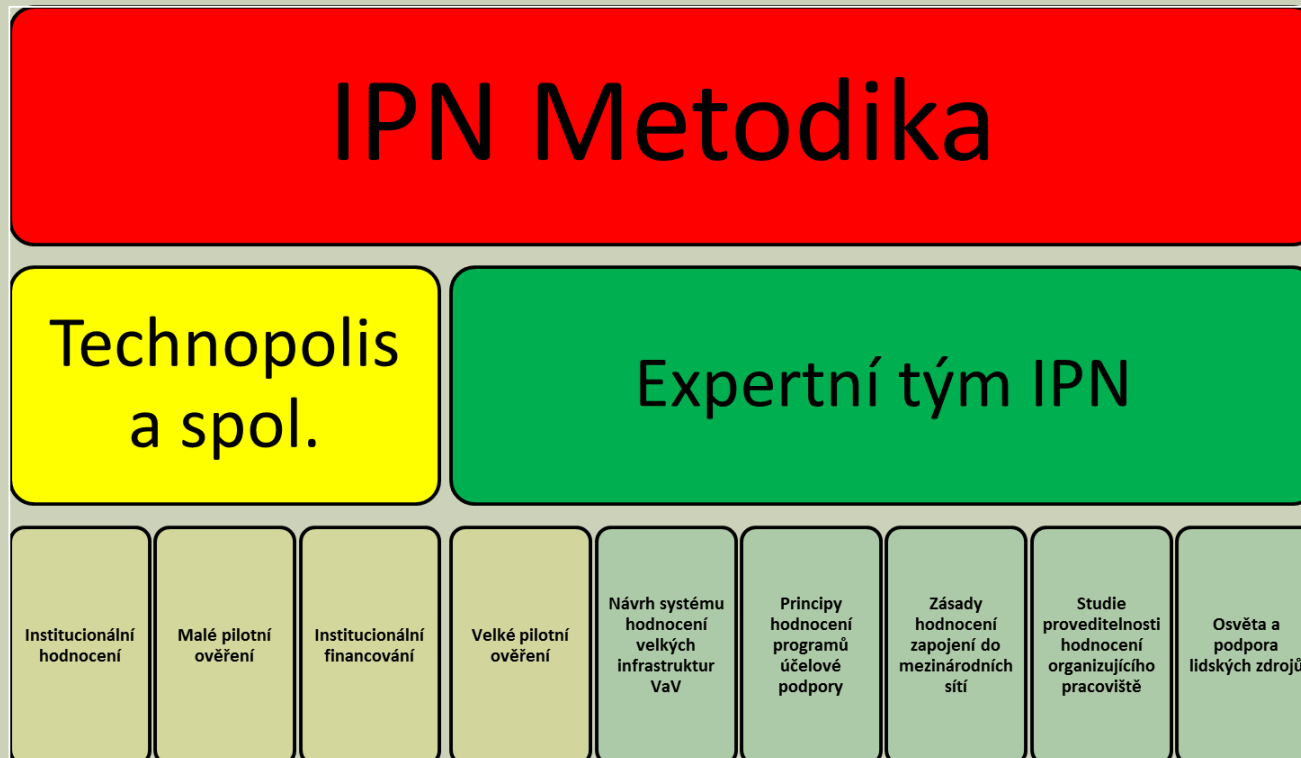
IPN Metodika

Technopolis a spol.

Expertní tým IPN

Institucionální hodnocení

Malé pilotní ověření

Institucionální financování

Velké pilotní ověření

Návrh systému hodnocení velkých infrastruktur VaV

Principy hodnocení programů účelové podpory

Zásady hodnocení zapojení do mezinárodních sítí

Studie proveditelnosti hodnocení organizujícího pracoviště

Osvěta a podpora lidských zdrojů